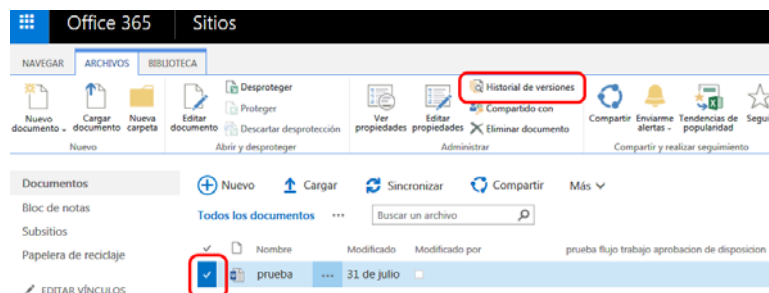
Office 365 Sitios

NAVEGAR ARCHIVOS BIBLIOTECA

Nuevo documento Cargar documento Nueva carpeta
Nuevo

Editar documento Desproteger Proteger Descartar desprotección
Abrir y desproteger

Ver propiedades Editar propiedades Historial de versiones Compartido con Eliminar documento
Administrar

Compartir Enviarme alertas Tendencias de popularidad Segu
Compartir y realizar seguimiento

Documentos
Bloc de notas
Subsitios
Papelera de reciclaje
EDITAR VÍNCULOS

Nuevo Cargar Sincronizar Compartir Más

Todos los documentos ... Buscar un archivo

Nombre Modificado Modificado por prueba flujo trabajo aprobacion de disposicion

prueba ... 31 de julio